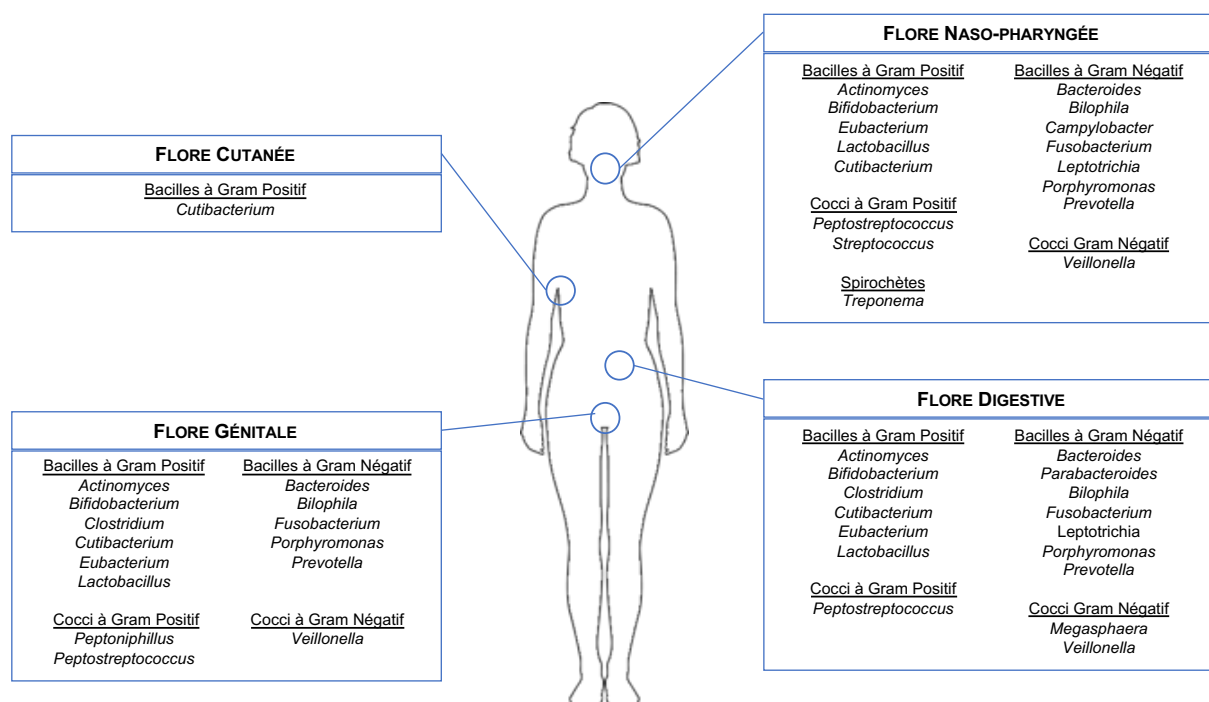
FLORE NASO-PHARYNGÉE

Bacilles à Gram Positif
Actinomyces
Bifidobacterium
Eubacterium
Lactobacillus
Cutibacterium

Cocci à Gram Positif
Peptostreptococcus
Streptococcus

Spirochètes
Treponema

Bacilles à Gram Négatif
Bacteroides
Bilophila
Campylobacter
Fusobacterium
Leptotrichia
Porphyromonas
Prevotella

Cocci Gram Négatif
Veillonella

FLORE CUTANÉE

Bacilles à Gram Positif
Cutibacterium

FLORE DIGESTIVE

Bacilles à Gram Positif
Actinomyces
Bifidobacterium
Clostridium
Cutibacterium
Eubacterium
Lactobacillus

Cocci à Gram Positif
Peptostreptococcus

Bacilles à Gram Négatif
Bacteroides
Parabacteroides
Bilophila
Fusobacterium
Leptotrichia
Porphyromonas
Prevotella

Cocci Gram Négatif
Megasphaera
Veillonella

FLORE GÉNITALE

Bacilles à Gram Positif
Actinomyces
Bifidobacterium
Clostridium
Cutibacterium
Eubacterium
Lactobacillus

Cocci à Gram Positif
Peptoniphillus
Peptostreptococcus

Bacilles à Gram Négatif
Bacteroides
Bilophila
Fusobacterium
Porphyromonas
Prevotella

Cocci à Gram Négatif
Veillonella